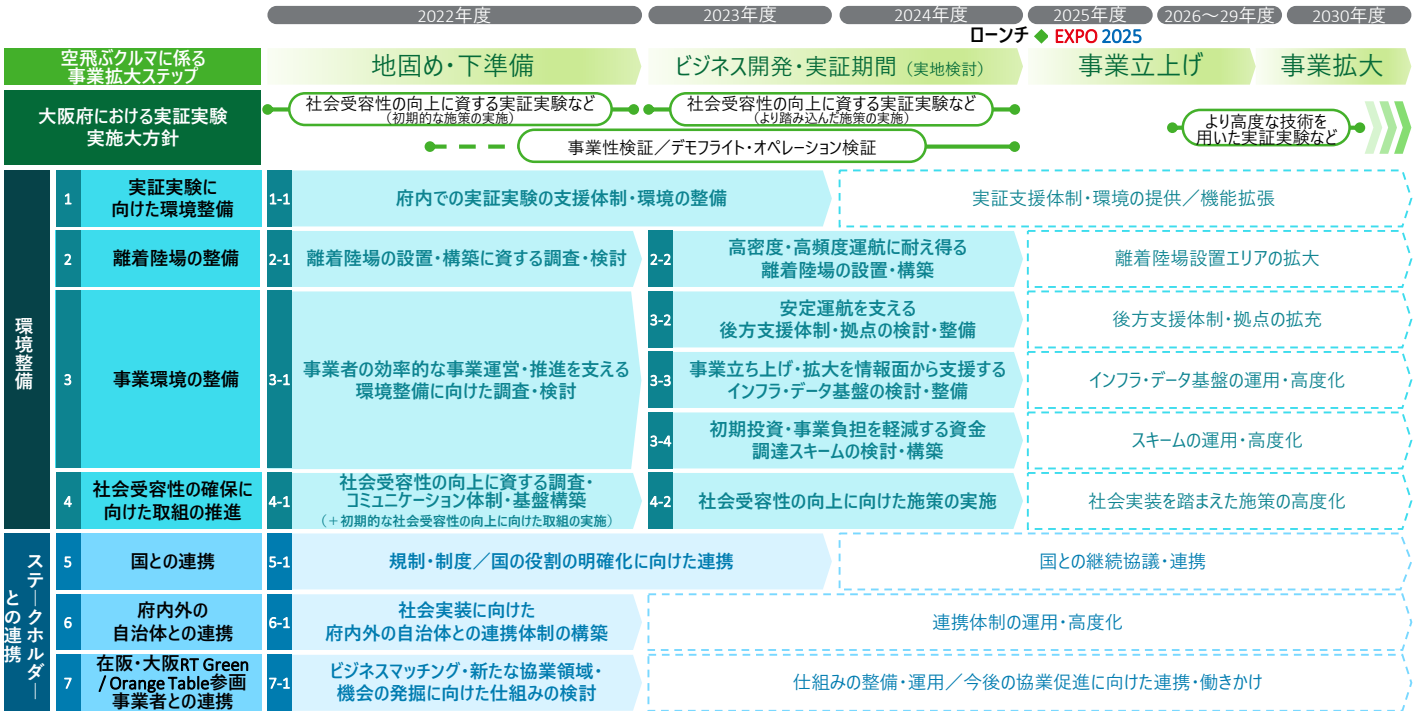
2022年度 | 2023年度 | 2024年度 | 2025年度 | 2026〜29年度 | 2030年度

ローンチ ◆ EXPO 2025

空飛ぶクルマに係る事業拡大ステップ | 地固め・下準備 | ビジネス開発・実証期間（実地検討） | 事業立上げ | 事業拡大

大阪府における実証実験実施大方針

社会受容性の向上に資する実証実験など（初期的な施策の実施）

社会受容性の向上に資する実証実験など（より踏み込んだ施策の実施）

より高度な技術を用いた実証実験など

事業性検証／デモフライト・オペレーション検証

環境整備

1 実証実験に向けた環境整備
1-1 府内での実証実験の支援体制・環境の整備
実証支援体制・環境の提供／機能拡張

2 離着陸場の整備
2-1 離着陸場の設置・構築に資する調査・検討
2-2 高密度・高頻度運航に耐え得る離着陸場の設置・構築
離着陸場設置エリアの拡大

3 事業環境の整備
3-1 事業者の効率的な事業運営・推進を支える環境整備に向けた調査・検討
3-2 安定運航を支える後方支援体制・拠点の検討・整備
後方支援体制・拠点の拡充
3-3 事業立ち上げ・拡大を情報面から支援するインフラ・データ基盤の検討・整備
インフラ・データ基盤の運用・高度化
3-4 初期投資・事業負担を軽減する資金調達スキームの検討・構築
スキームの運用・高度化

4 社会受容性の確保に向けた取組の推進
4-1 社会受容性の向上に資する調査・コミュニケーション体制・基盤構築（＋初期的な社会受容性の向上に向けた取組の実施）
4-2 社会受容性の向上に向けた施策の実施
社会実装を踏まえた施策の高度化

ステークホルダーとの連携

5 国との連携
5-1 規制・制度／国の役割の明確化に向けた連携
国との継続協議・連携

6 府内外の自治体との連携
6-1 社会実装に向けた府内外の自治体との連携体制の構築
連携体制の運用・高度化

7 在阪・大阪RT Green / Orange Table参画事業者との連携
7-1 ビジネスマッチング・新たな協業領域・機会の発掘に向けた仕組みの検討
仕組みの整備・運用／今後の協業促進に向けた連携・働きかけ